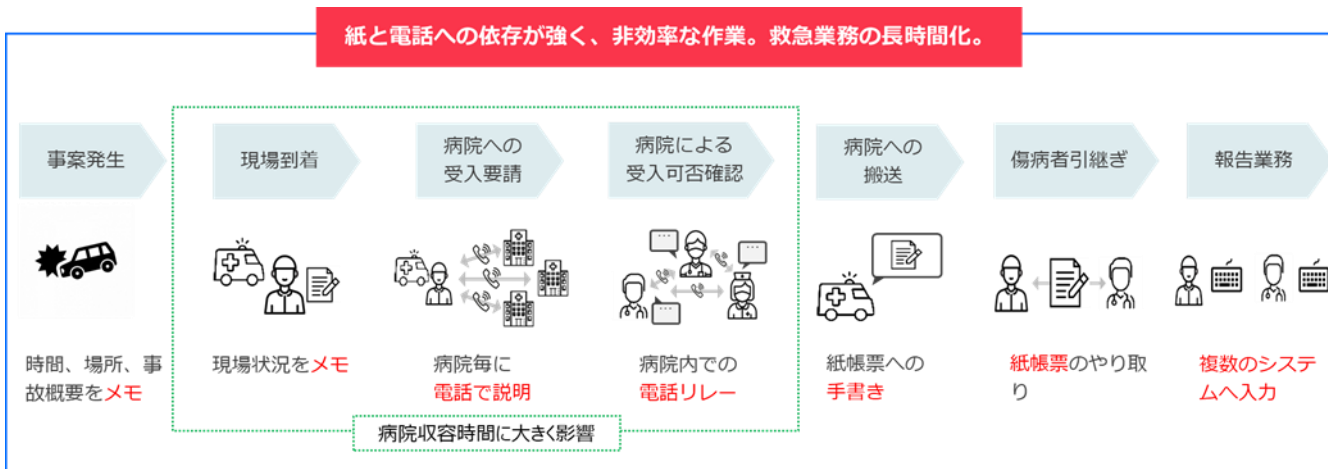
紙と電話への依存が強く、非効率な作業。救急業務の長時間化。

事案発生

時間、場所、事故概要をメモ

現場到着

現場状況をメモ

病院への受入要請

病院毎に電話で説明

病院による受入可否確認

病院内での電話リレー

病院収容時間に大きく影響

病院への搬送

紙帳票への手書き

傷病者引継ぎ

紙帳票のやり取り

報告業務

複数のシステムへ入力